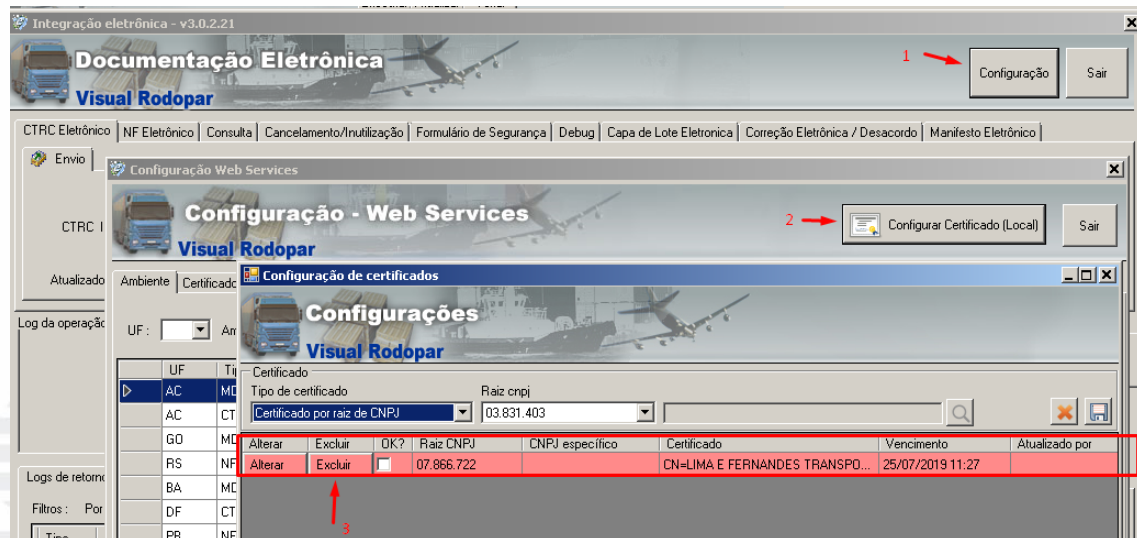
Integração eletrônica - v3.0.2.21

Documentação Eletrônica
Visual Rodopar

1
Configuração
Sair

CTRC Eletrônico | NF Eletrônico | Consulta | Cancelamento/Inutilização | Formulário de Segurança | Debug | Capa de Lote Eletronica | Correção Eletrônica / Desacordo | Manifesto Eletrônico

Envio

CTRC I

Atualizado

Log da operaçõ

Logs de retorno

Filtros: Por

Tipo

Configuração Web Services

Configuração - Web Services
Visual Rodopar

2
Configurar Certificado (Local)
Sair

Ambiente | Certificado

UF: Am

| UF | Ti |
|---|---|
| AC | MD |
| AC | CT |
| GO | MD |
| RS | NF |
| BA | MD |
| DF | CT |
| PB | NF |

Configuração de certificados

Configurações
Visual Rodopar

Certificado
Tipo de certificado
Certificado por raiz de CNPJ
Raiz cnpj
03.831.403

| Alterar | Excluir | OK? | Raiz CNPJ | CNPJ específico | Certificado | Vencimento | Atualizado por |
|---|---|---|---|---|---|---|---|
| Alterar | Excluir | | 07.866.722 | | CN=LIMA E FERNANDES TRANSPO... | 25/07/2019 11:27 | |

3